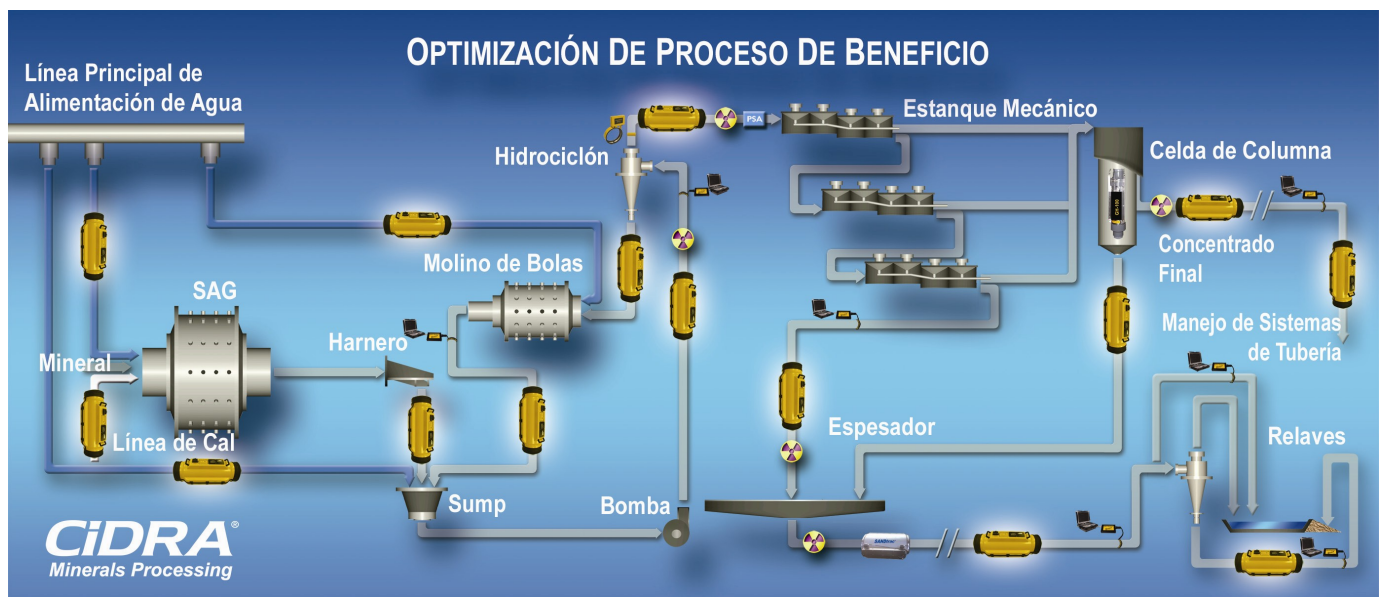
OPTIMIZACIÓN DE PROCESO DE BENEFICIO

Línea Principal de Alimentación de Agua

Hidrociclón

PSA

Estanque Mecánico

Celda de Columna

Concentrado Final

SAG

Molino de Bolas

Harnero

Mineral

Línea de Cal

Sump

Bomba

Espesador

Manejo de Sistemas de Tubería

Relaves

CiDRA®
Minerals Processing